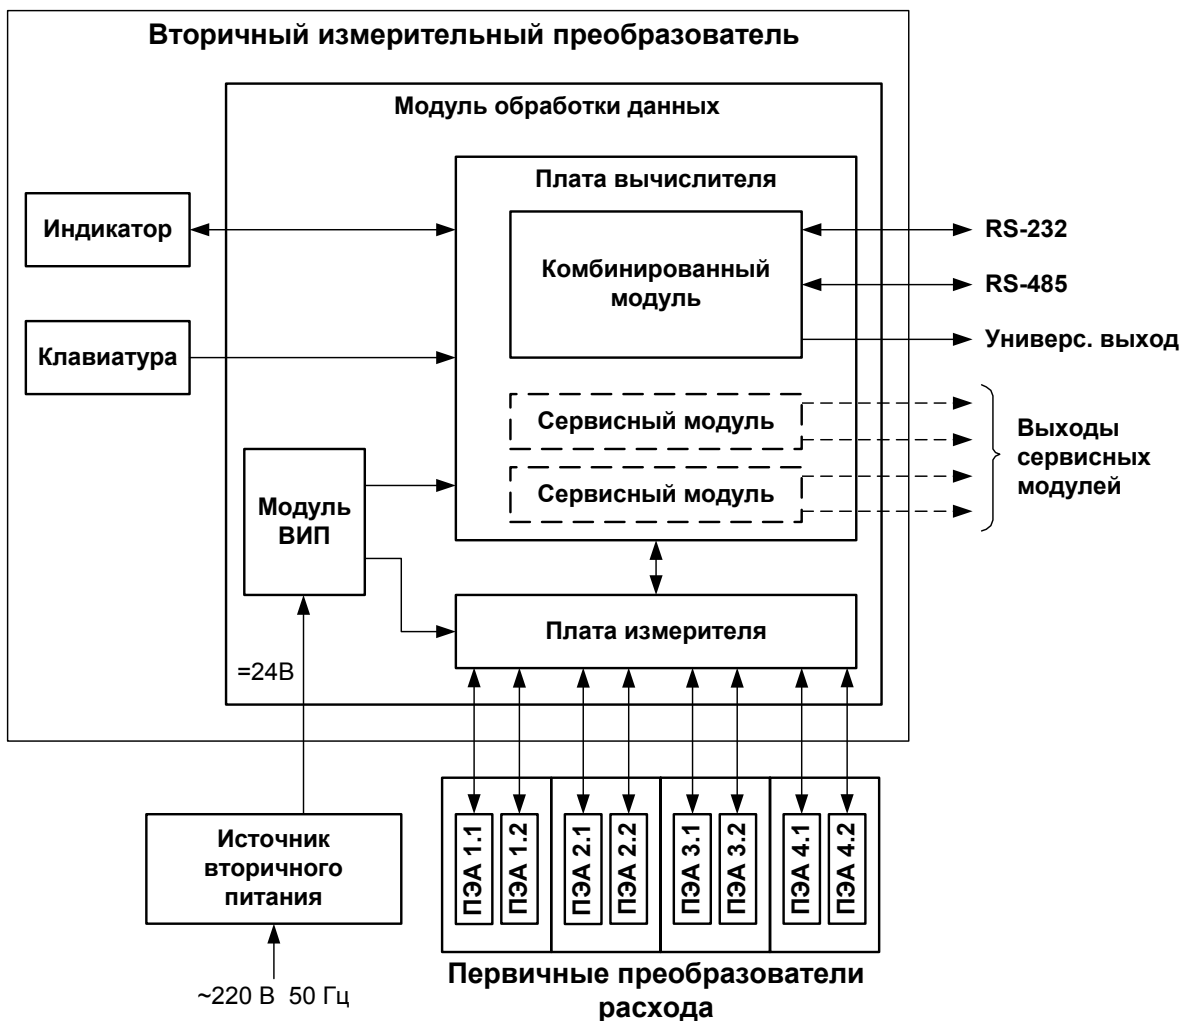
Вторичный измерительный преобразователь

Модуль обработки данных

Плата вычислителя

Индикатор

Комбинированный модуль

RS-232

RS-485

Универс. выход

Клавиатура

Сервисный модуль

Сервисный модуль

Выходы сервисных модулей

Модуль ВИП

Плата измерителя

=24В

ПЭА 1.1
ПЭА 1.2
ПЭА 2.1
ПЭА 2.2
ПЭА 3.1
ПЭА 3.2
ПЭА 4.1
ПЭА 4.2

Источник вторичного питания

~220 В 50 Гц

Первичные преобразователи расхода